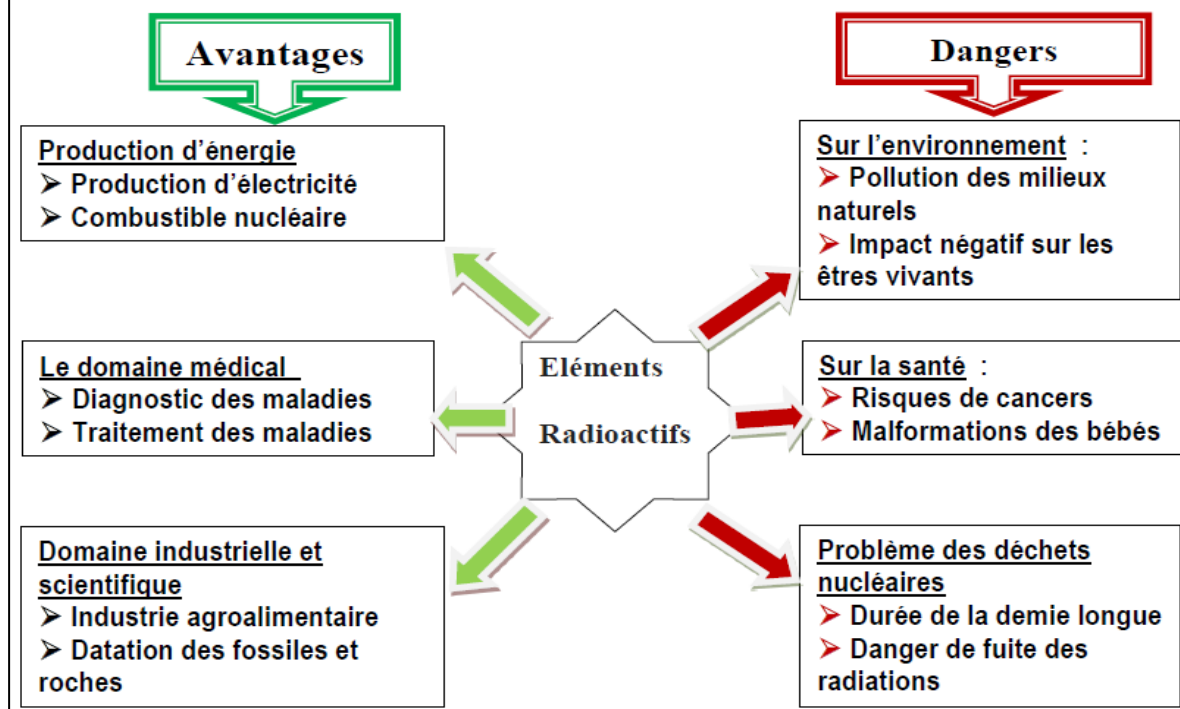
Avantages

Dangers

Production d'énergie
➢ Production d'électricité
➢ Combustible nucléaire

Le domaine médical
➢ Diagnostic des maladies
➢ Traitement des maladies

Domaine industrielle et scientifique
➢ Industrie agroalimentaire
➢ Datation des fossiles et roches

Eléments Radioactifs

Sur l'environnement :
➢ Pollution des milieux naturels
➢ Impact négatif sur les êtres vivants

Sur la santé :
➢ Risques de cancers
➢ Malformations des bébés

Problème des déchets nucléaires
➢ Durée de la demie longue
➢ Danger de fuite des radiations